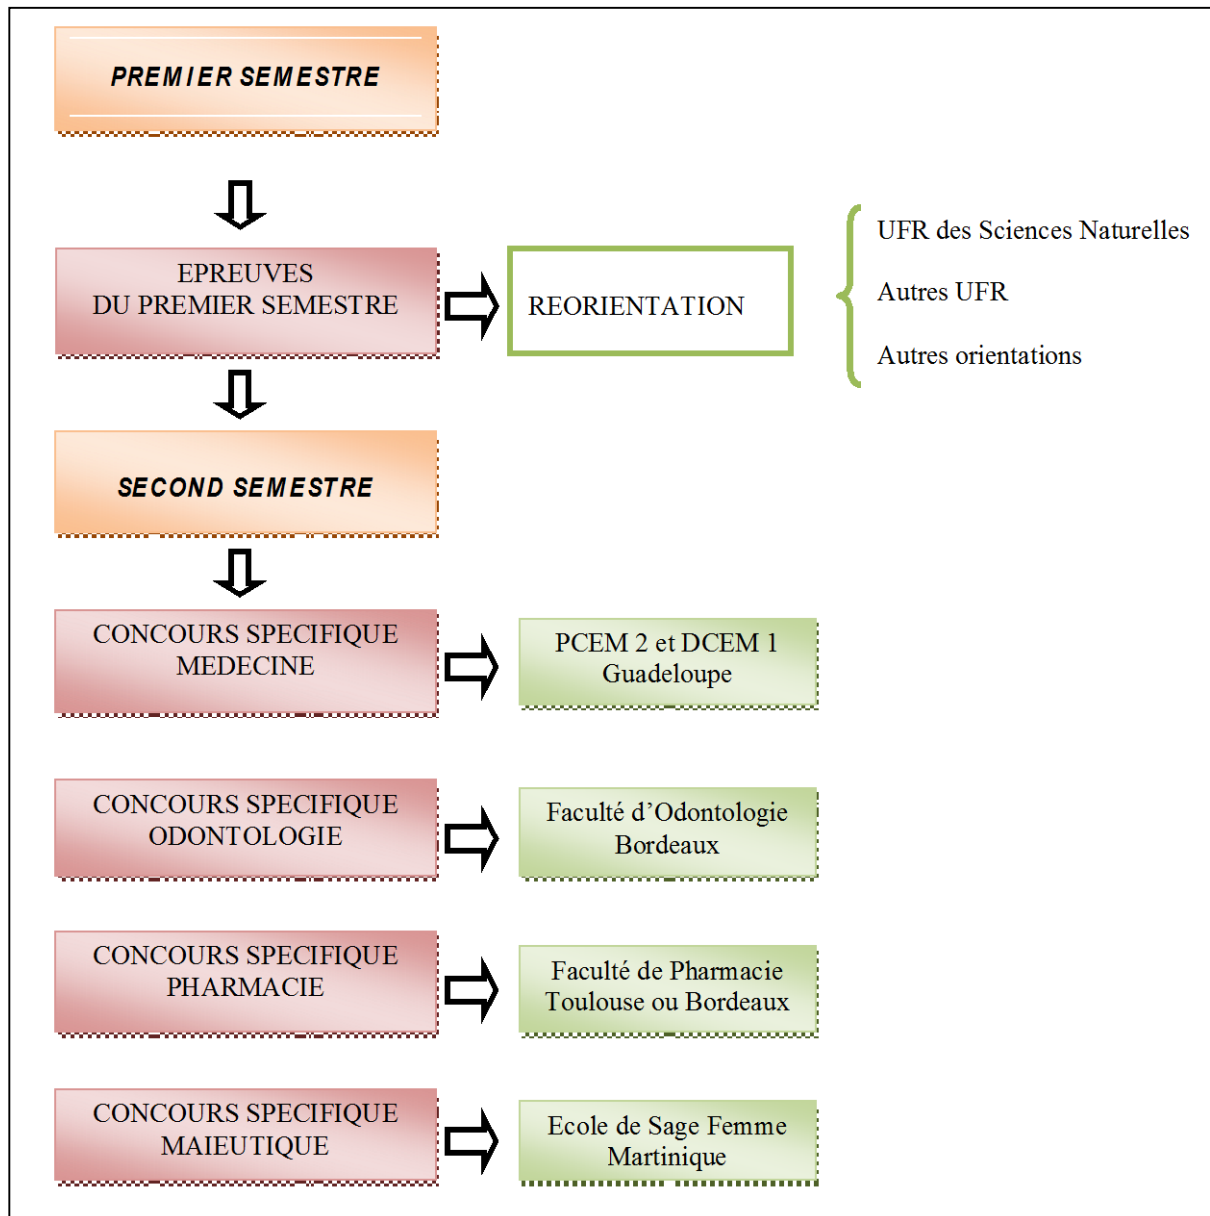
PREMIER SEMESTRE

EPREUVES
DU PREMIER SEMESTRE

REORIENTATION

UFR des Sciences Naturelles

Autres UFR

Autres orientations

SECOND SEMESTRE

CONCOURS SPECIFIQUE
MEDECINE

PCEM 2 et DCEM 1
Guadeloupe

CONCOURS SPECIFIQUE
ODONTOLOGIE

Faculté d'Odontologie
Bordeaux

CONCOURS SPECIFIQUE
PHARMACIE

Faculté de Pharmacie
Toulouse ou Bordeaux

CONCOURS SPECIFIQUE
MAIEUTIQUE

Ecole de Sage Femme
Martinique